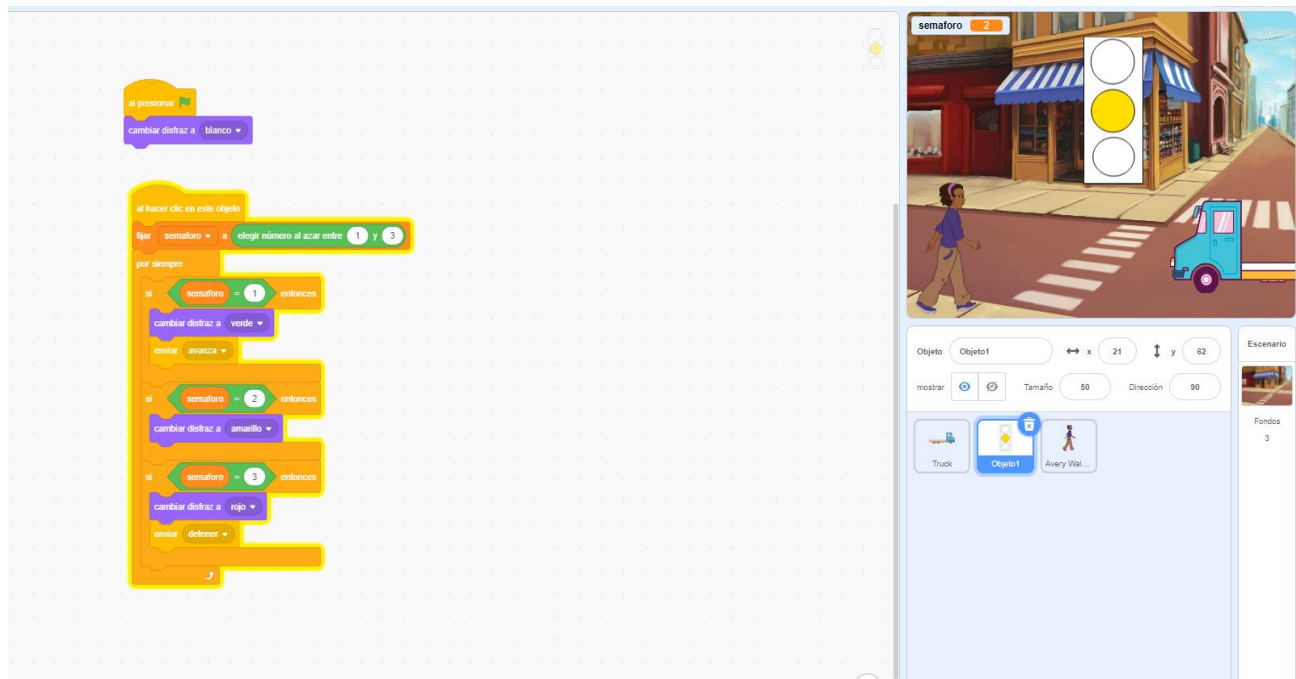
al presionar
cambiar disfraz a blanco

al hacer clic en este objeto
fijar semaforo a elegir número al azar entre 1 y 3
por siempre
si semaforo = 1 entonces
cambiar disfraz a verde
enviar avanza
si semaforo = 2 entonces
cambiar disfraz a amarillo
si semaforo = 3 entonces
cambiar disfraz a rojo
enviar detener

semaforo 2

Objeto Objeto1 x 21 y 62
mostrar Tamaño 50 Dirección 90

Truck
Objeto1
Avery Wal...

Escenario
Fondos
3